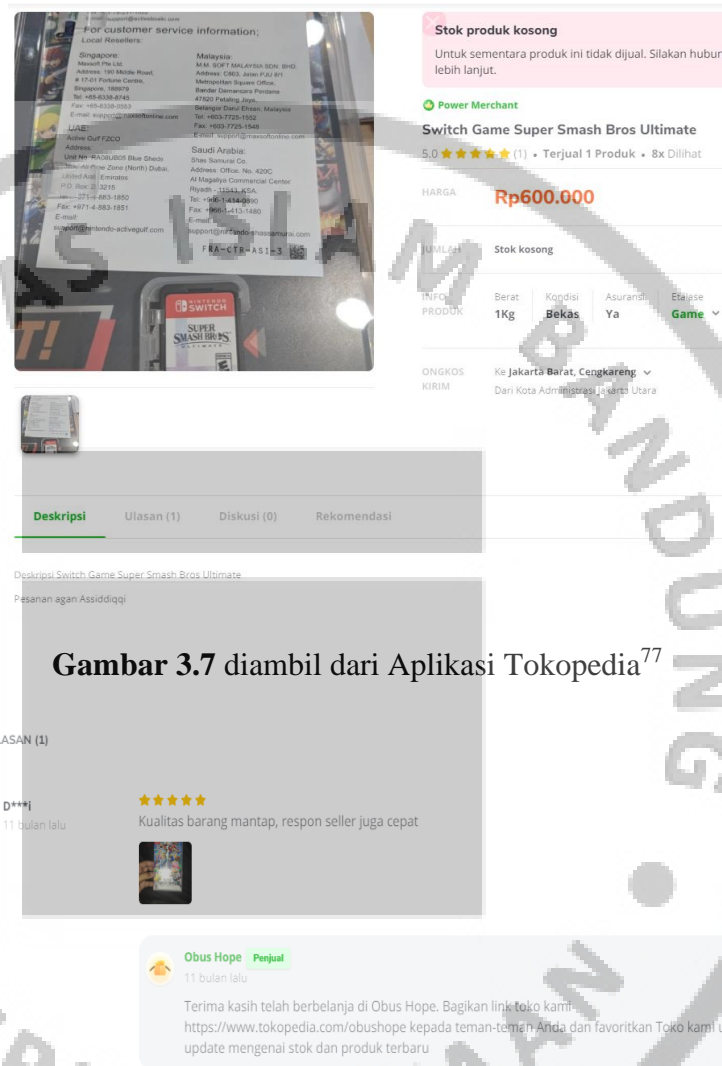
E-mail: support@activekode.com
For customer service information;
Local Resellers:

Singapore:
Maxsoft Pte Ltd.
Address: 190 Middle Road, # 17-01 Fortune Centre, Singapore, 188979
Tel: +65-6338-8745
Fax: +65-6338-0553
E-mail: support@maxsoftonline.com

UAE:
Active Gulf FZCO
Address:
Unit No. RA08UB05 Blue Sheds Jebel Ali Free Zone (North) Dubai, United Arab Emirates
P.O. Box: 213216
Tel: +971-4-883-1850
Fax: +971-4-883-1851
E-mail:
support@nintendo-activegulf.com

Malaysia:
M.M. SOFT MALAYSIA SDN. BHD.
Address: C803, Jalan PJU 8/1, Metropolitan Square Office, Bandar Damansara Perdana 47820 Petaling Jaya, Selangor Darul Ehsan, Malaysia
Tel: +603-7725-1552
Fax: +603-7725-1548
E-mail: support@maxsoftonline.com

Saudi Arabia:
Shas Samurai Co.
Address: Office. No. 420C Al Magaliya Commercial Center Riyadh - 11543, KSA.
Tel: +966-1-434-0990
Fax: +966-1-413-1480
E-mail:
support@nintendo-shassamurai.com

FRA-CTR-ASI-3

NINTENDO SWITCH
SUPER SMASH BROS. ULTIMATE

Stok produk kosong
Untuk sementara produk ini tidak dijual. Silakan hubur lebih lanjut.

Power Merchant
Switch Game Super Smash Bros Ultimate
5.0 ★★★★★ (1) • Terjual 1 Produk • 8x Dilihat

HARGA Rp600.000

JUMLAH Stok kosong

INFO PRODUK
Berat 1Kg
Kondisi Bekas
Asuransi Ya
Etalase Game

ONGKOS KIRIM
Ke Jakarta Barat, Cengkareng
Dari Kota Administrasi Jakarta Utara

Deskripsi Ulasan (1) Diskusi (0) Rekomendasi

Deskripsi Switch Game Super Smash Bros Ultimate

Pesanan agan Assiddiqqi

Gambar 3.7 diambil dari Aplikasi Tokopedia$^{77}$

ASAN (1)

D***i
11 bulan lalu
★★★★★
Kualitas barang mantap, respon seller juga cepat

Obus Hope Penjual
11 bulan lalu
Terima kasih telah berbelanja di Obus Hope. Bagikan link toko kami https://www.tokopedia.com/obushope kepada teman-teman Anda dan favoritkan Toko kami u update mengenai stok dan produk terbaru